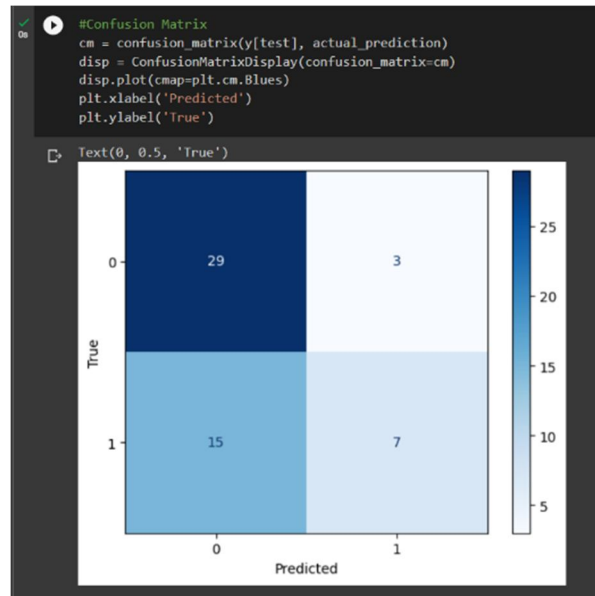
0s

#Confusion Matrix
cm = confusion_matrix(y[test], actual_prediction)
disp = ConfusionMatrixDisplay(confusion_matrix=cm)
disp.plot(cmap=plt.cm.Blues)
plt.xlabel('Predicted')
plt.ylabel('True')

Text(0, 0.5, 'True')

| True \ Predicted | 0 | 1 |
|---|---|---|
| 0 | 29 | 3 |
| 1 | 15 | 7 |

25
20
15
10
5